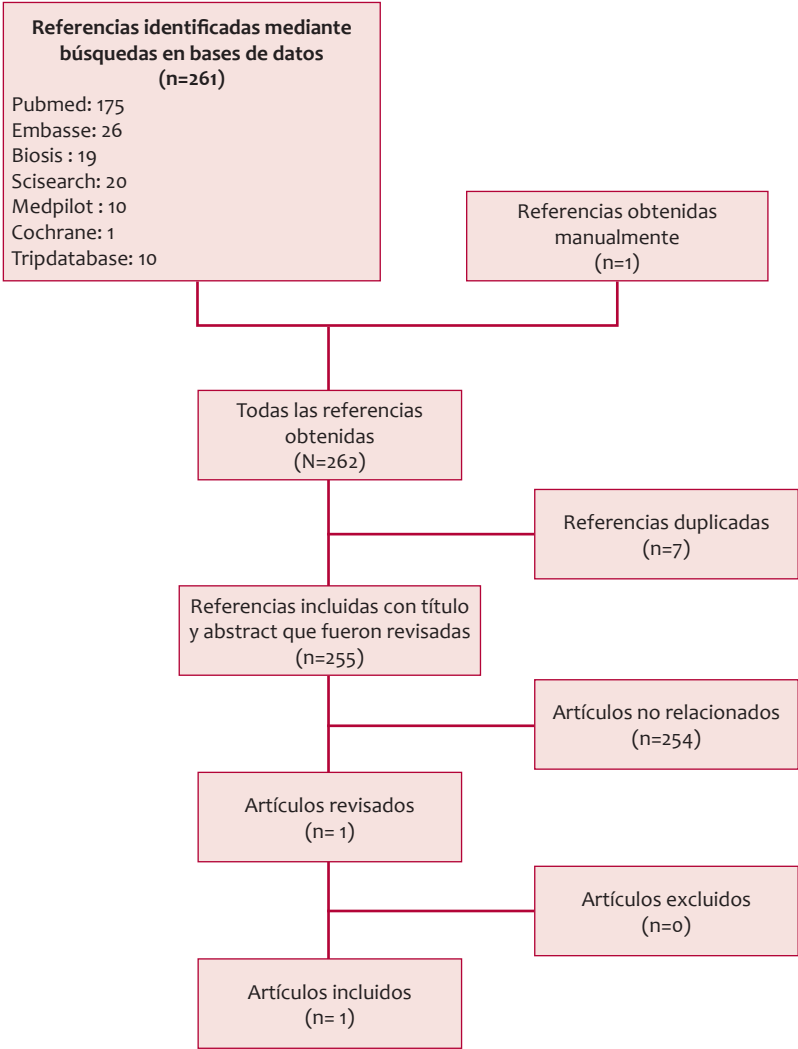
**Referencias identificadas mediante búsquedas en bases de datos (n=261)**
Pubmed: 175
Embasse: 26
Biosis : 19
Scisearch: 20
Medpilot : 10
Cochrane: 1
Tripdatabase: 10

Referencias obtenidas manualmente (n=1)

Todas las referencias obtenidas (N=262)

Referencias duplicadas (n=7)

Referencias incluidas con título y abstract que fueron revisadas (n=255)

Artículos no relacionados (n=254)

Artículos revisados (n= 1)

Artículos excluidos (n=0)

Artículos incluidos (n= 1)